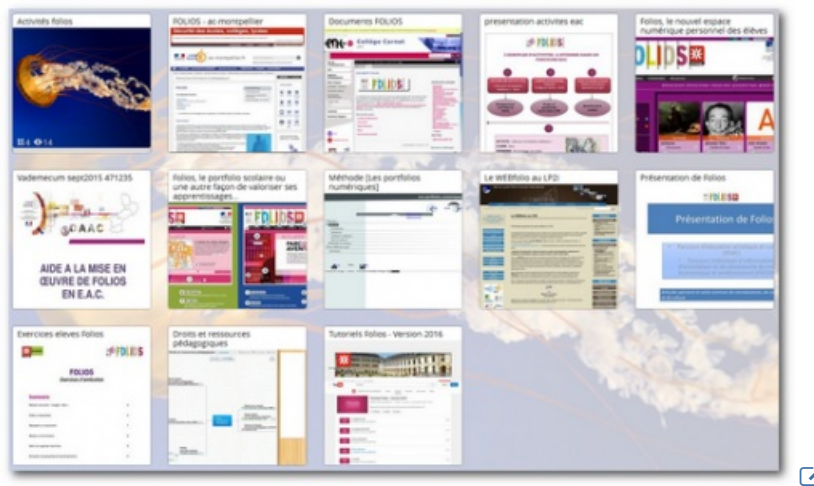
Activités folios

4 14

FOLIOS - ac-montpellier

Documents FOLIOS

Collège Cornet

FOLIOS

presentation activites eac

FOLIOS

Folios, le nouvel espace numérique personnel des élèves

FOLIOS

Vademecum sept2015 471235

DAAC

AIDE A LA MISE EN ŒUVRE DE FOLIOS EN E.A.C.

Folios, le portfolio scolaire ou une autre façon de valoriser ses apprentissages...

FOLIOS

Méthode [Les portfolios numériques]

Le WEBfolio au LP2I

Présentation de Folios

FOLIOS

Présentation de Folio

Exercices élèves Folios

FOLIOS

FOLIOS

Droits et ressources pédagogiques

Tutoriels folios - Version 2016